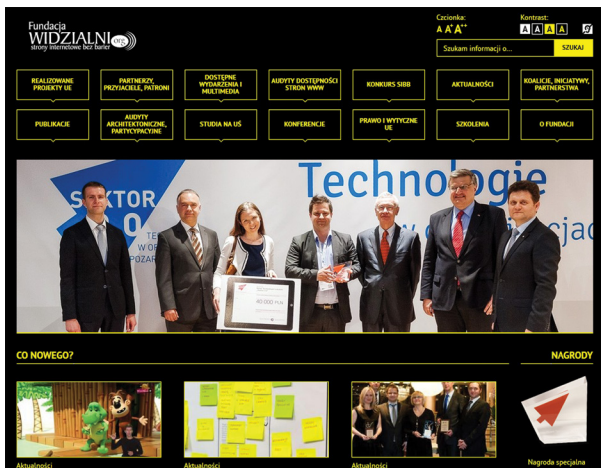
Fundacja WIDZIALNI .org
strony internetowe bez barier

Czcionka:
A A A+ A++

Kontrast:
A A A A

Szukam informacji o...
SZUKAJ

REALIZOWANE PROJEKTY UE
PARTNERZY, PRZYJACIELE, PATRONI
DOSTĘPNE WYDARZENIA I MULTIMEDIA
AUDYTY DOSTĘPNOŚCI STRON WWW
KONKURS SIBB
AKTUALNOŚCI
KOALICJE, INICJATYWY, PARTNERSTWA
PUBLIKACJE
AUDYTY ARCHITEKTONICZNE, PARTYCYPACYJNE
STUDIA NA UŚ
KONFERENCJE
PRAWO I WYTYCZNE UE
SZKOLENIA
O FUNDACJI

SEKTOR 3.0
Technologie
40.000 PLN

CO NOWEGO?

NAGRODY

Aktualności
Aktualności
Aktualności
Nagroda specjalna